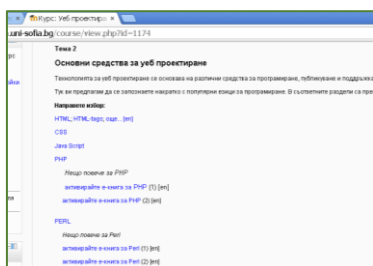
Курс: Уеб проектир... ×

.uni-sofia.bg/course/view.php?id=1174

урс

Тема 2

Основни средства за уеб проектиране

Технологията за уеб проектиране се основава на различни средства за програмиране, публикуване и поддръжка

Тук ви предлагам да се запознаете накратко с популярни езици за програмиране. В съответните раздели са пре

Направете избор:

HTML; HTML-тагс; още... [en]

CSS

Java Script

PHP

Нещо повече за PHP

активирайте е-книга за PHP (1) [en]

активирайте е-книга за PHP (2) [en]

PERL

Нещо повече за Perl

активирайте е-книга за Perl (1) [en]

активирайте е-книга за Perl (2) [en]